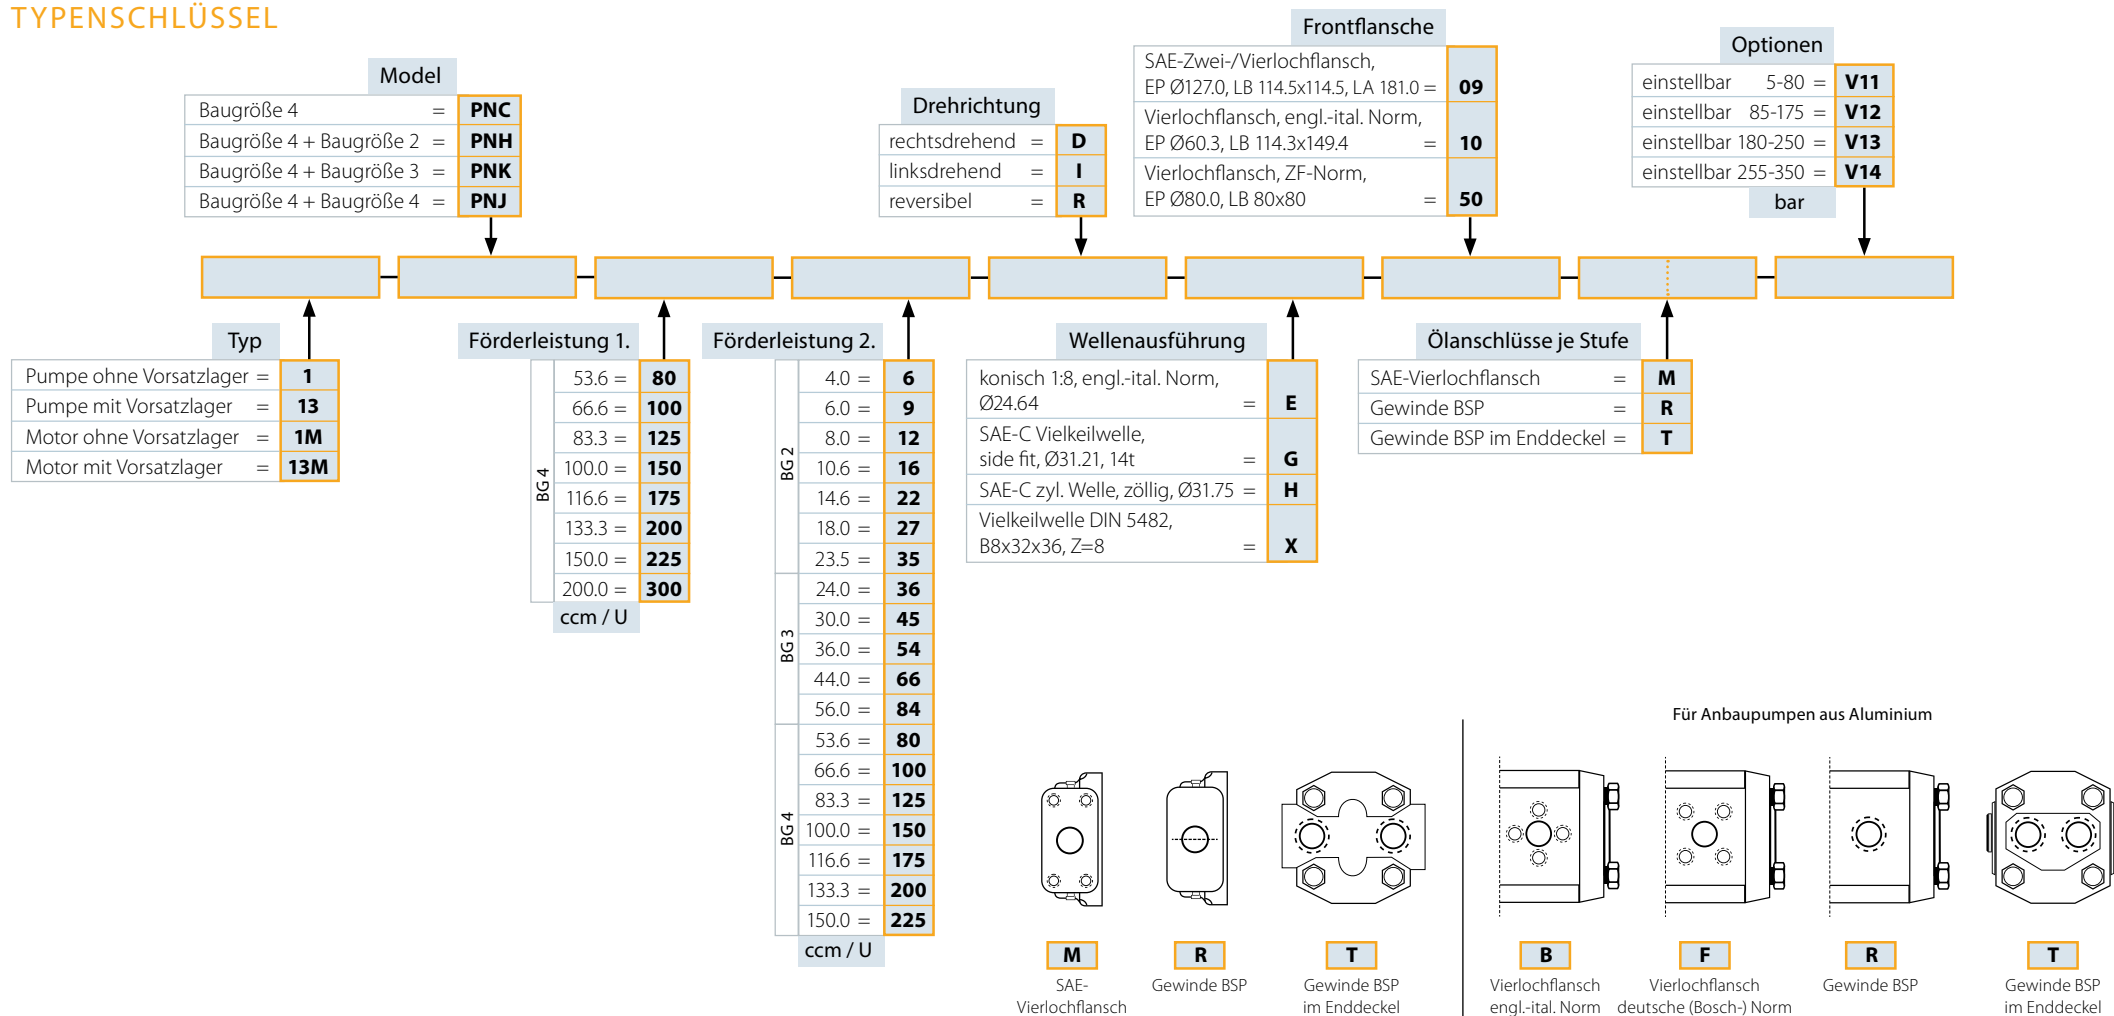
TYPENSCHLÜSSEL

Model

| Baugröße 4 = | PNC |
|---|---|
| Baugröße 4 + Baugröße 2 = | PNH |
| Baugröße 4 + Baugröße 3 = | PNK |
| Baugröße 4 + Baugröße 4 = | PNJ |

Drehrichtung

| rechtsdrehend = | D |
|---|---|
| linksdrehend = | I |
| reversibel = | R |

Frontflansche

| SAE-Zwei-/Vierlochflansch, EP Ø127.0, LB 114.5x114.5, LA 181.0 = | 09 |
|---|---|
| Vierlochflansch, engl.-ital. Norm, EP Ø60.3, LB 114.3x149.4 = | 10 |
| Vierlochflansch, ZF-Norm, EP Ø80.0, LB 80x80 = | 50 |

Optionen

| einstellbar 5-80 = | V11 |
|---|---|
| einstellbar 85-175 = | V12 |
| einstellbar 180-250 = | V13 |
| einstellbar 255-350 = | V14 |

bar

Typ

| Pumpe ohne Vorsatzlager = | 1 |
|---|---|
| Pumpe mit Vorsatzlager = | 13 |
| Motor ohne Vorsatzlager = | 1M |
| Motor mit Vorsatzlager = | 13M |

Förderleistung 1.

BG 4

| 53.6 = | 80 |
|---|---|
| 66.6 = | 100 |
| 83.3 = | 125 |
| 100.0 = | 150 |
| 116.6 = | 175 |
| 133.3 = | 200 |
| 150.0 = | 225 |
| 200.0 = | 300 |

ccm / U

Förderleistung 2.

BG 2

| 4.0 = | 6 |
|---|---|
| 6.0 = | 9 |
| 8.0 = | 12 |
| 10.6 = | 16 |
| 14.6 = | 22 |
| 18.0 = | 27 |
| 23.5 = | 35 |

BG 3

| 24.0 = | 36 |
|---|---|
| 30.0 = | 45 |
| 36.0 = | 54 |
| 44.0 = | 66 |
| 56.0 = | 84 |

BG 4

| 53.6 = | 80 |
|---|---|
| 66.6 = | 100 |
| 83.3 = | 125 |
| 100.0 = | 150 |
| 116.6 = | 175 |
| 133.3 = | 200 |
| 150.0 = | 225 |

ccm / U

Wellenausführung

| konisch 1:8, engl.-ital. Norm, Ø24.64 = | E |
|---|---|
| SAE-C Vielkeilwelle, side fit, Ø31.21, 14t = | G |
| SAE-C zyl. Welle, zöllig, Ø31.75 = | H |
| Vielkeilwelle DIN 5482, B8x32x36, Z=8 = | X |

Ölanschlüsse je Stufe

| SAE-Vierlochflansch = | M |
|---|---|
| Gewinde BSP = | R |
| Gewinde BSP im Enddeckel = | T |

Für Anbaupumpen aus Aluminium

M SAE-Vierlochflansch
R Gewinde BSP
T Gewinde BSP im Enddeckel
B Vierlochflansch engl.-ital. Norm
F Vierlochflansch deutsche (Bosch-) Norm
R Gewinde BSP
T Gewinde BSP im Enddeckel